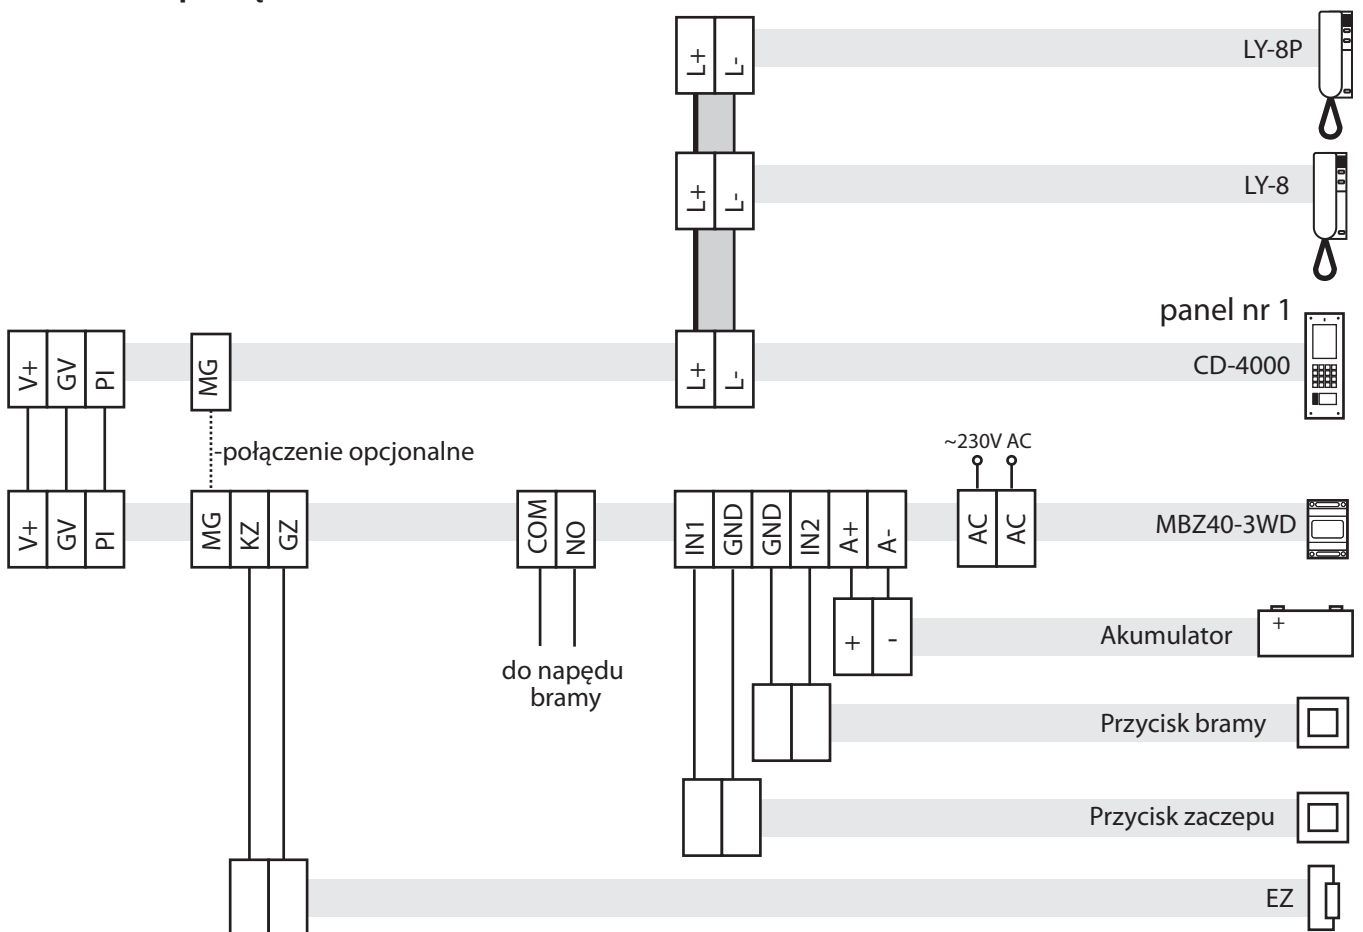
L+ L-
LY-8P
L+ L-
LY-8
panel nr 1
V+ GV PI
MG
L+ L-
CD-4000
połączenie opcjonalne
~230V AC
V+ GV PI
MG KZ GZ
COM NO
IN1 GND GND IN2 A+ A-
AC AC
MBZ40-3WD
+ -
Akumulator
+
do napędu bramy
Przycisk bramy
Przycisk zaczepu
EZ